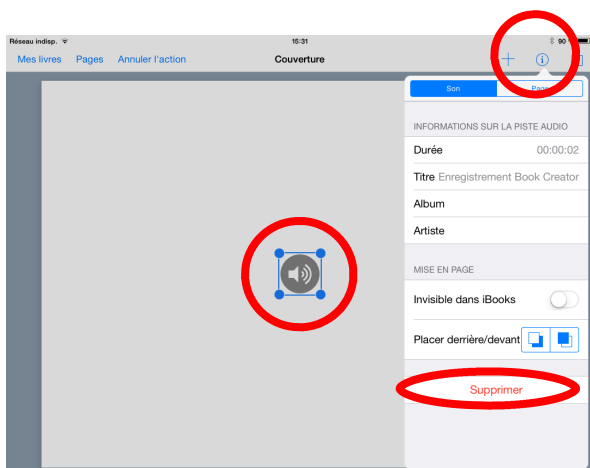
Réseau indisp.
15:31
90
Mes livres Pages Annuler l'action
Couverture
Son
Page
INFORMATIONS SUR LA PISTE AUDIO
Durée 00:00:02
Titre Enregistrement Book Creator
Album
Artiste
MISE EN PAGE
Invisible dans iBooks
Placer derrière/devant
Supprimer